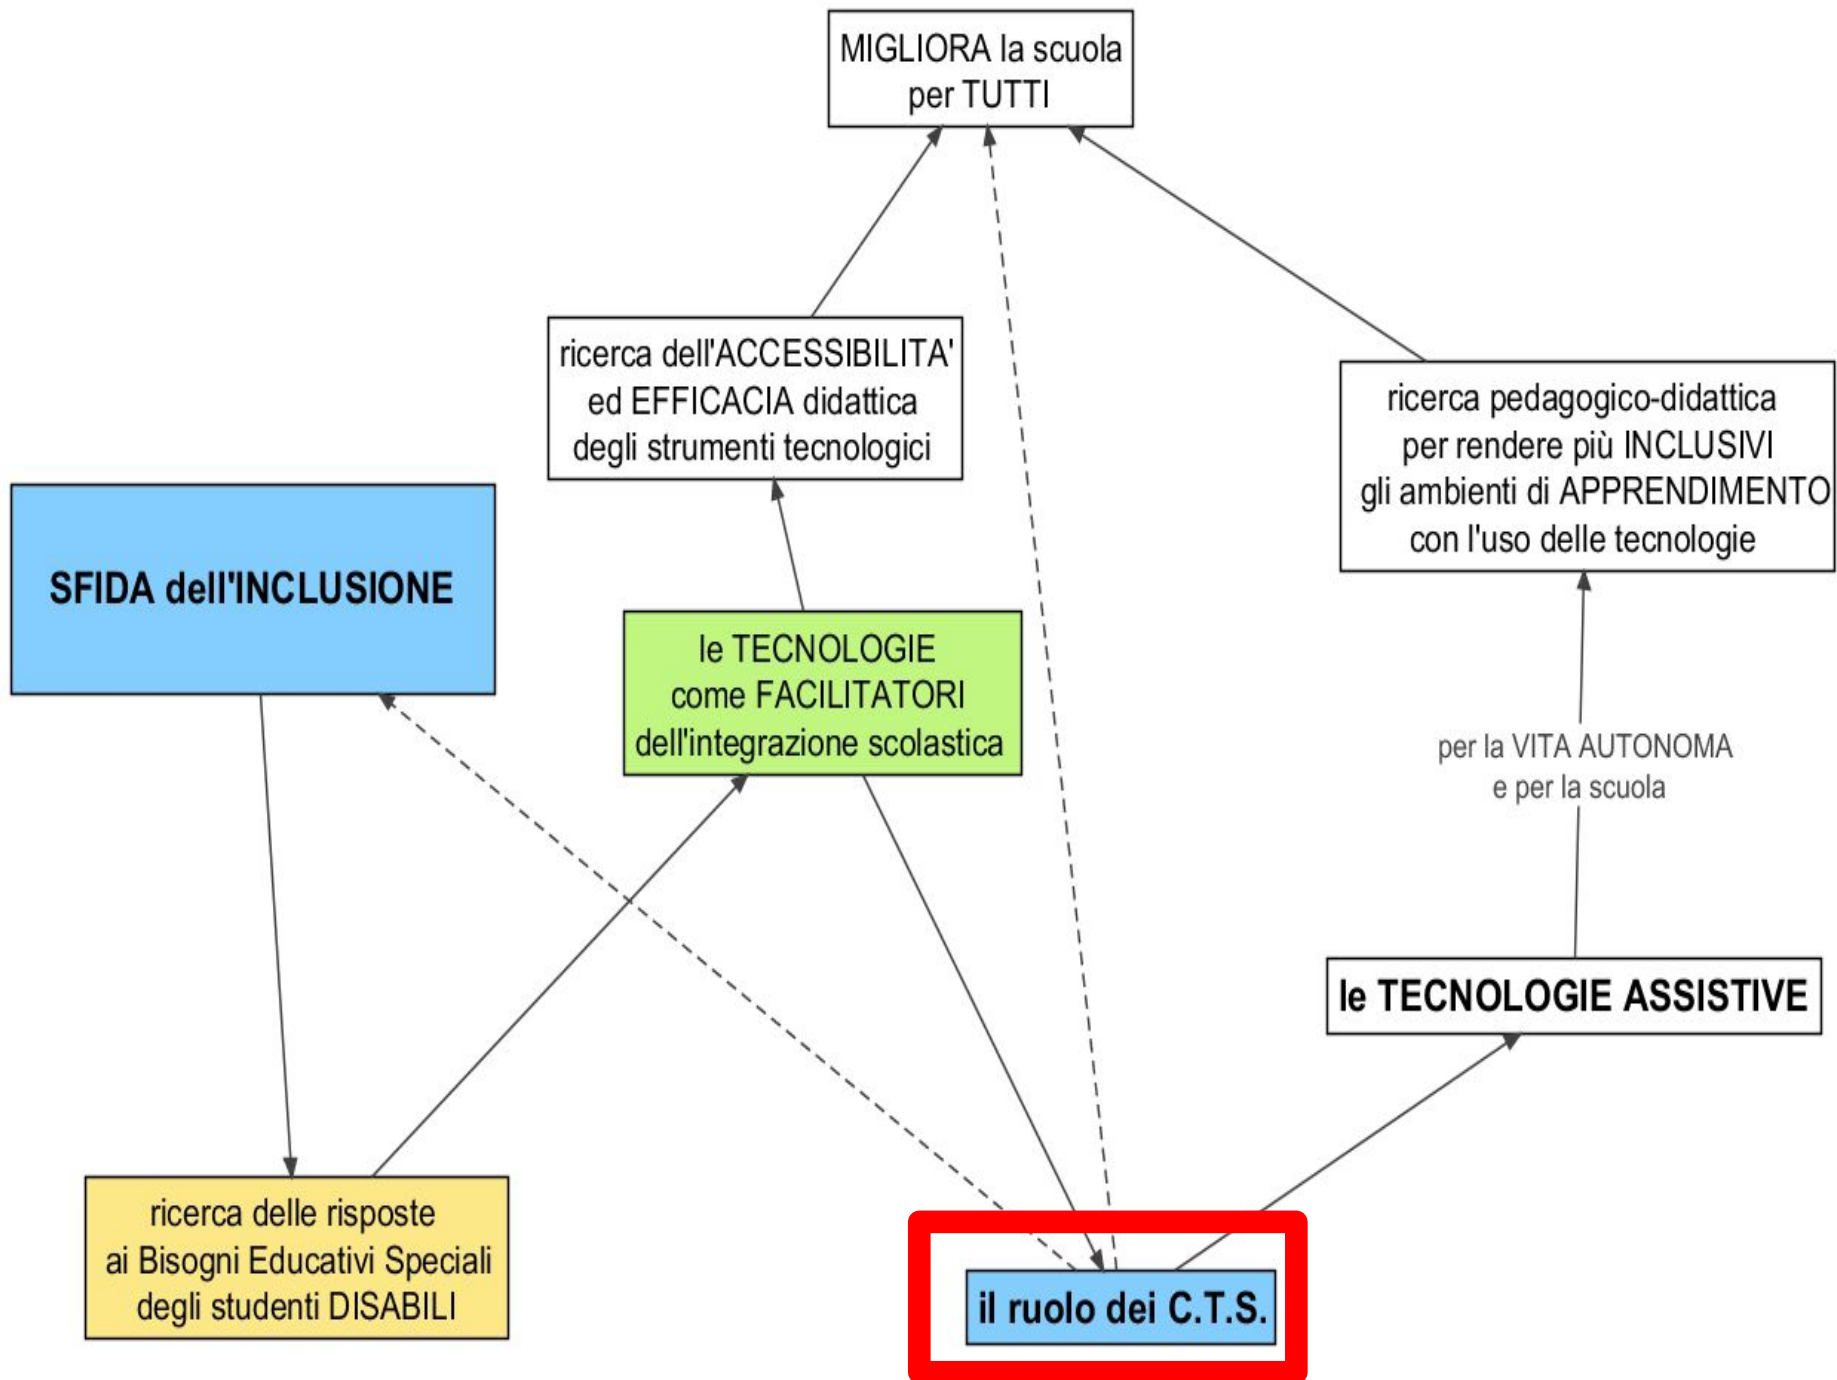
MIGLIORA la scuola per TUTTI

ricerca dell'ACCESSIBILITA' ed EFFICACIA didattica degli strumenti tecnologici

ricerca pedagogico-didattica per rendere più INCLUSIVI gli ambienti di APPRENDIMENTO con l'uso delle tecnologie

SFIDA dell'INCLUSIONE

le TECNOLOGIE come FACILITATORI dell'integrazione scolastica

per la VITA AUTONOMA e per la scuola

le TECNOLOGIE ASSISTIVE

ricerca delle risposte ai Bisogni Educativi Speciali degli studenti DISABILI

il ruolo dei C.T.S.